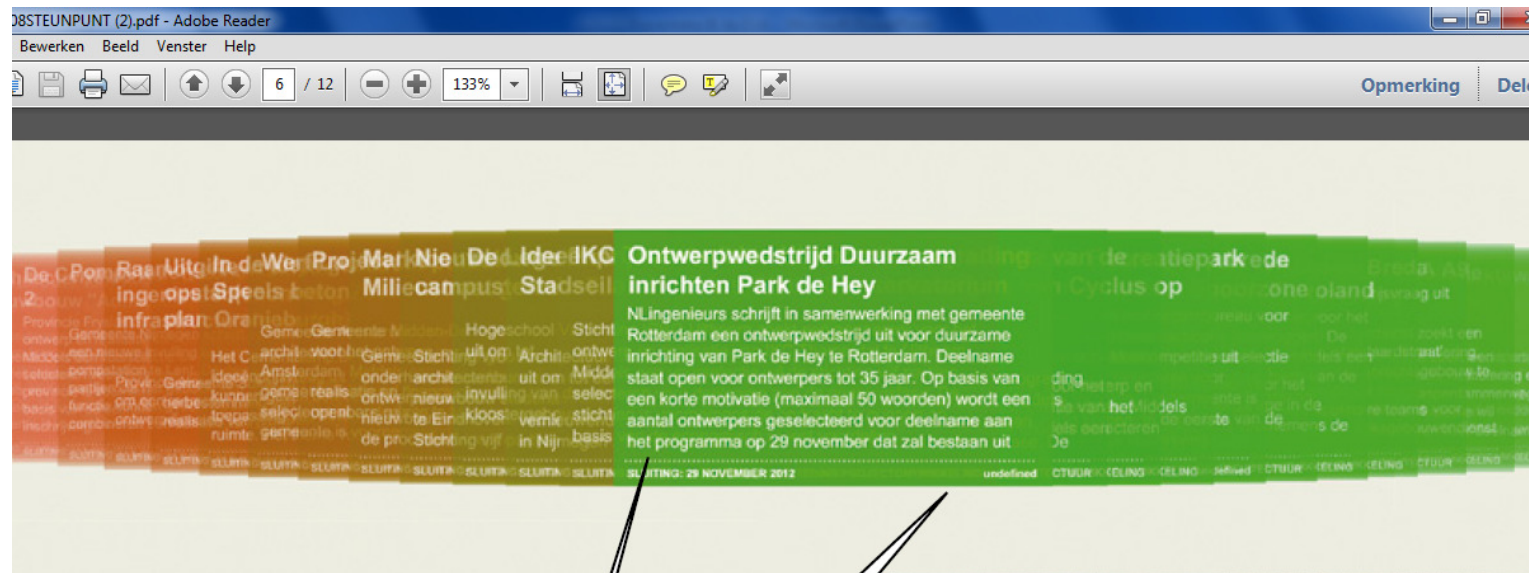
08STEUNPUNT (2).pdf - Adobe Reader

Bewerken Beeld Venster Help

6 / 12 133%

Opmerking Del

Ontwerpwedstrijd Duurzaam inrichten Park de Hey

NLingenieurs schrijft in samenwerking met gemeente Rotterdam een ontwerpwedstrijd uit voor duurzame inrichting van Park de Hey te Rotterdam. Deelname staat open voor ontwerpers tot 35 jaar. Op basis van een korte motivatie (maximaal 50 woorden) wordt een aantal ontwerpers geselecteerd voor deelname aan het programma op 29 november dat zal bestaan uit

SLUITING: 29 NOVEMBER 2012 undefined